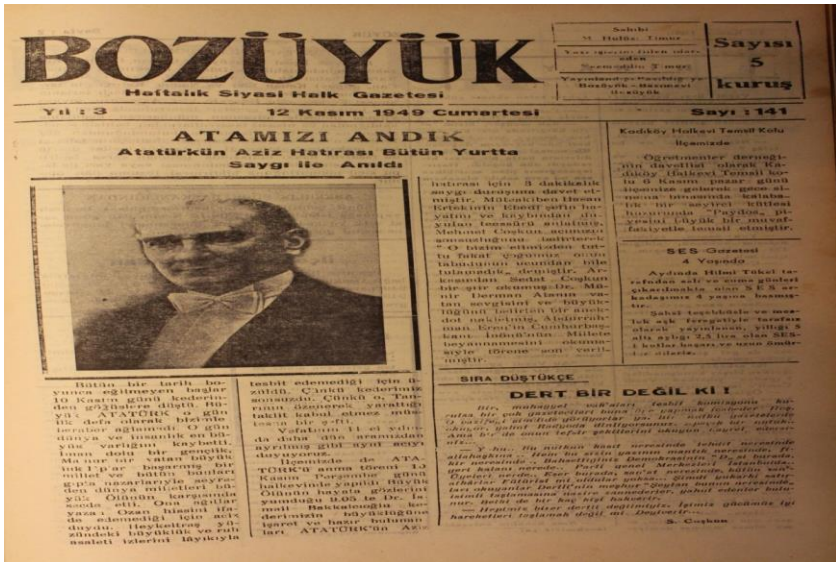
BOZÜYÜK

Haftalık Siyasi Halk Gazetesi

Sahibi: M. Hulki Timur
Yazı işlerini fiilen idare eden: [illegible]
Yayınlandığı yer: Bozüyük - Basımevi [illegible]

Sayısı 5 kuruş

Yıl : 3    12 Kasım 1949 Cumartesi    Sayı : 141

ATAMIZI ANDIK

Atatürkün Aziz Hatırası Bütün Yurtta Saygı ile Anıldı

Bütün bir tarih boyunca eğilmeyen başlar 10 Kasım günü kederinden göğüslere düştü. Büyük ATATÜRK o gün ilk defa olarak bizimle beraber ağlamadı. O gün dünya ve insanlık en büyük varlığını kaybetti. İnsan dolu bir gençlik, Millet ve vatan büyüklük i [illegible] başarmış bir millet ve bütün bunları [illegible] nazarlarıyla seyreden dünya milletleri hüzünde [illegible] Ölümün karşısında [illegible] sessiz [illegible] yaşayan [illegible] de edemediği için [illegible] ilerlettiği yüzündeki büyüklük ve asaleti izlerini lâyıkıyla

tesbit edemediği için üzüldü. Çünkü kederinin sonsuzdu. Çünkü o, Tanrının özünü, yaradılışı taklit kabul etmez mübeccel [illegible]

Vefatının 11 ci yılında daha dün aramızdan ayrılmış gibi aynı saygıyı duyuyoruz.

İlçemizde de ATATÜRK'ü anma töreni 10 Kasım Perşembe günü Halkevinde yapıldı. Büyük Ölünün hayatı ve eserleri anlatıldı. 9,05 te Dr. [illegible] işaret ve hazır bulunanları ATATÜRK'ün Aziz

hatırası için 5 dakikalık saygı duruşuna davet etmiştir. Müteakiben Hasan Erbil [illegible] hayatını ve kaybından duyulan teessürü anlatmış, Mehmet Coşkun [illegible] "O bizim ebedi rehberimiz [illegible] tutulmadık" demiştir. Arkasından Sedat Coşkun bir şiir okumuş, Dr. Münir Derman Atanın vatan sevgisini ve büyüklüğünü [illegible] Cumhuriyetin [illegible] Cumhurbaşkanı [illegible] töreni sona ermiştir.

Kadıköy Halkevi Temsil Kolu İlçemizde

Öğretmenler derneğinin daveti üzerine olarak Kadıköy Halkevi Temsil kolu 6 Kasım pazar günü ilçemize gelerek geceli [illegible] kalabalık bir seyirci kitlesi huzurunda "Paydos" piyesini büyük bir muvaffakiyetle temsil etmiştir.

SES Gazetesi 4 Yaşında

Aydında Hilmi Tükel tarafından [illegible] gazetesi arkadaşımız 4 yaşına basmıştır.

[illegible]

SIRA DÜŞTÜKÇE

DERT BİR DEĞİL Kİ !

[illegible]

— Hepimiz bizar derdi değilmiyiz. İşimiz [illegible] hareketleri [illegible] değil mi. Değilmi?

S. Coşkun